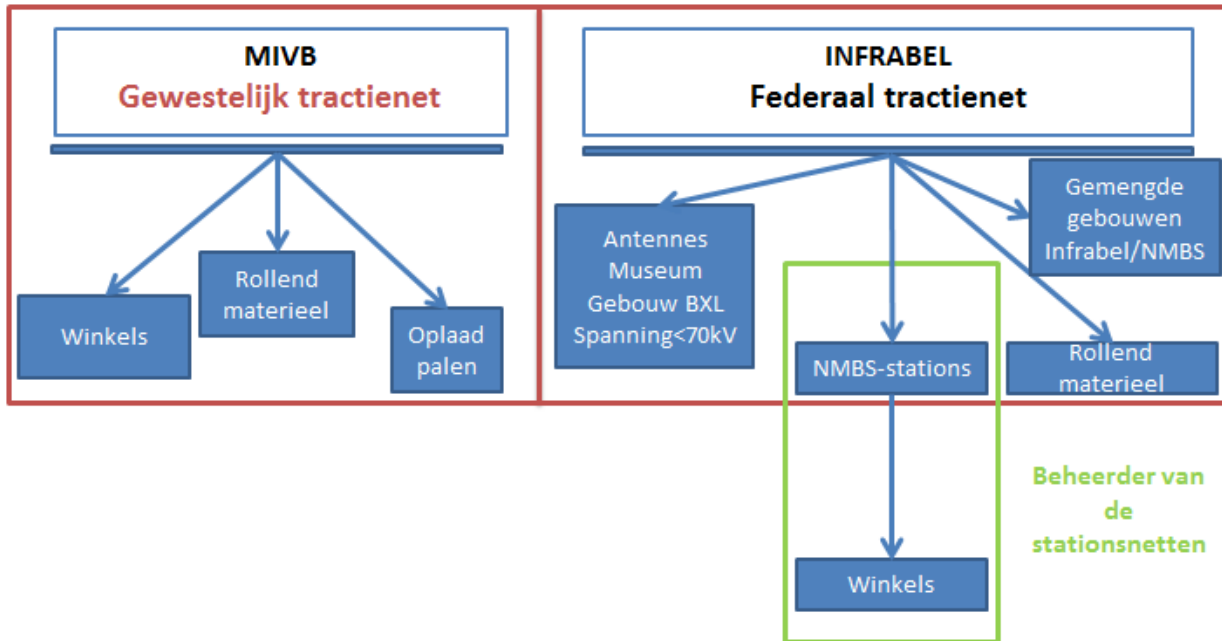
MIVB
Gewestelijk tractienet

Winkels

Rollend materieel

Oplaad palen

INFRABEL
Federaal tractienet

Antennes Museum Gebouw BXL Spanning<70kV

Gemengde gebouwen Infrabel/NMBS

NMBS-stations

Rollend materieel

Winkels

Beheerder van de stationsnetten